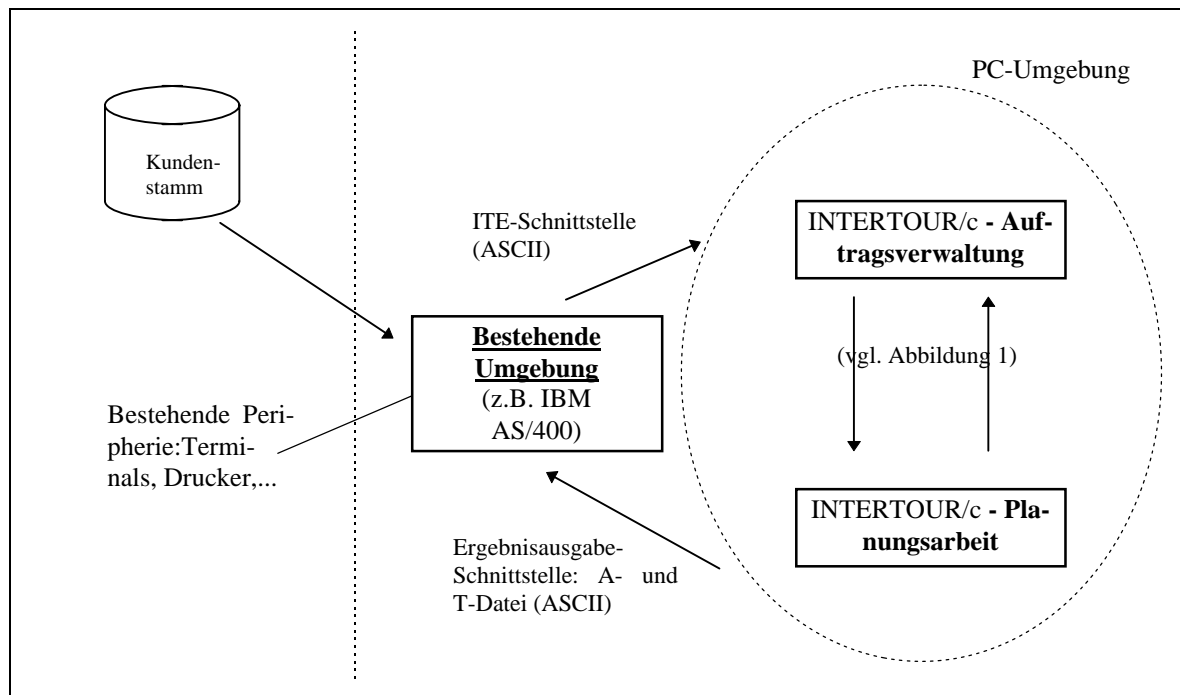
PC-Umgebung

Kundenstamm

ITE-Schnittstelle (ASCII)

INTERTOUR/c - Auftragsverwaltung

Bestehende Umgebung
(z.B. IBM AS/400)

(vgl. Abbildung 1)

Bestehende Peripherie:Terminals, Drucker,...

INTERTOUR/c - Planungsarbeit

Ergebnisausgabe-Schnittstelle: A- und T-Datei (ASCII)